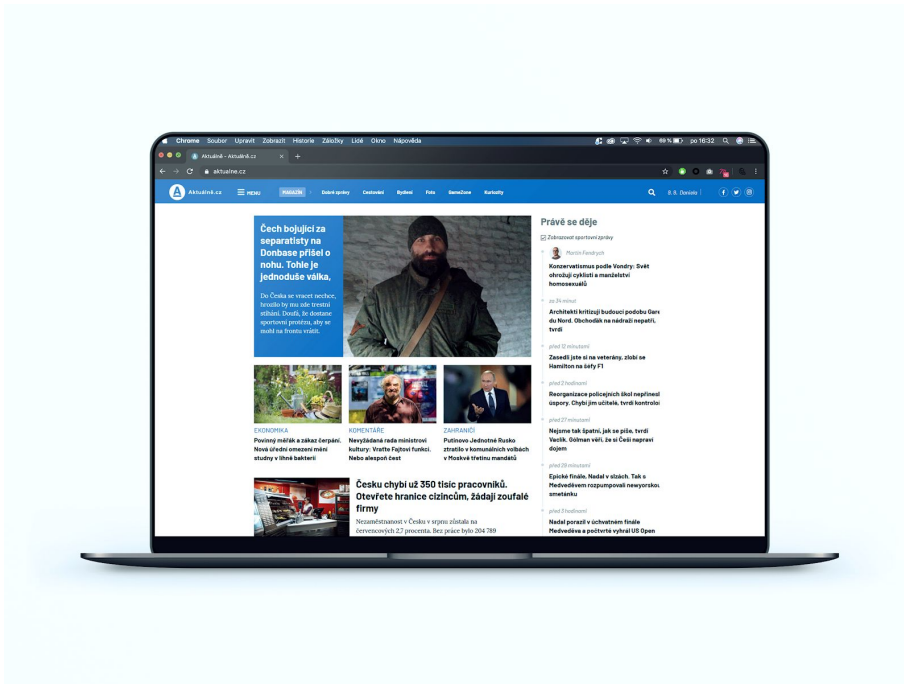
Chrome Soubor Upravit Zobrazit Historie Záložky Lidé Okno Nápověda

po 16:32

Aktuálně - Aktuálně.cz

aktualne.cz

Aktuálně.cz MENU MAGAZÍN Dobré zprávy Cestování Bydlení Foto Gameczone Kuriozity

Čech bojující za separatisty na Donbase přišel o nohu. Tohle je jednoduše válka,

Do Česka se vracet nechce, hrozilo by mu zde trestní stíhání. Doufá, že dostane sportovní protézu, aby se mohl na frontu vrátit.

EKONOMIKA
Povinný měřák a zákaz čerpání. Nová úřední omezení mění studny v líhně bakterií

KOMENTÁŘE
Nevyžádaná rada ministrovi kultury: Vraťte Fajtovi funkci. Nebo alespoň čest

ZAHRANIČÍ
Putinovo Jednotné Rusko ztratilo v komunálních volbách v Moskvě třetinu mandátů

Česku chybí už 350 tisíc pracovníků. Otevřete hranice cizincům, žádají zoufalé firmy

Nezaměstnanost v Česku v srpnu zůstala na červencových 2,7 procenta. Bez práce bylo 204 789

Právě se děje

Zobrazovat sportovní zprávy

Martin Fendrych
Konzervatismus podle Vondry: Svět ohrožují cyklisti a manželství homosexuálů

za 34 minut
Architekti kritizují budoucí podobu Gare du Nord. Obchoďák na nádraží nepatří, tvrdí

před 12 minutami
Zasedli jste si na veterány, zlobí se Hamilton na šéfy F1

před 3 hodinami
Reorganizace policejních škol nepřinesl úspory. Chybí jim učitelé, tvrdí kontrolo

před 27 minutami
Nejsme tak špatní, jak se píše, tvrdí Vacík. Golman věří, že si Češi napraví dojem

před 29 minutami
Epické finále. Nadal v slzách. Tak s Medvedevem rozpumpovali newyorskou smetánku

před 5 hodinami
Nadal porazil v úchvatném finále Medveděva a počtvrté vyhrál US Open